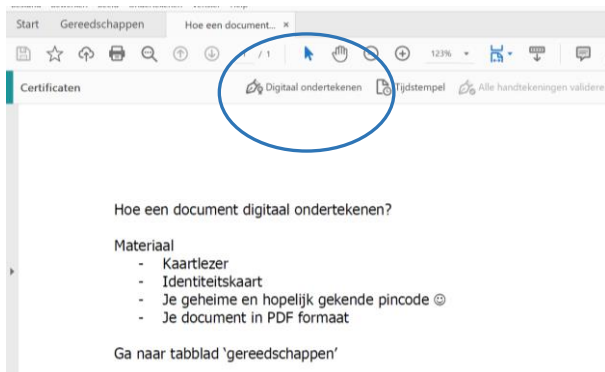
Start Gereedschappen Hoe een document... ×

1 / 1 123%

Certificaten Digitaal ondertekenen Tijdstempel Alle handtekeningen valideren

Hoe een document digitaal ondertekenen?

Materiaal
- Kaartlezer
- Identiteitskaart
- Je geheime en hopelijk gekende pincode ☺
- Je document in PDF formaat

Ga naar tabblad 'gereedschappen'